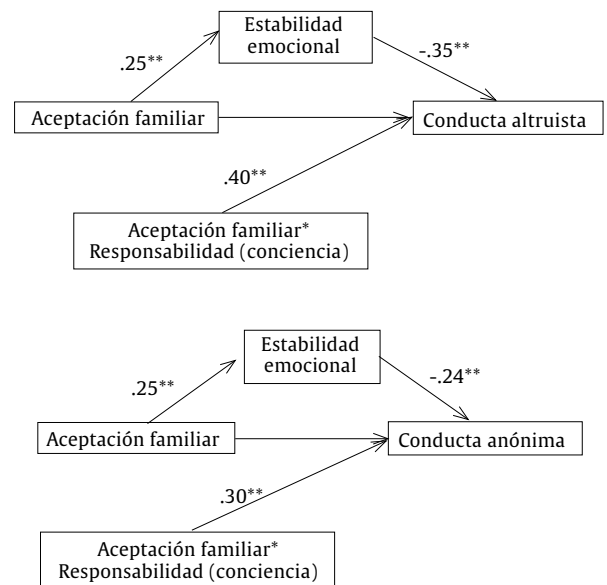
Estabilidad emocional

.25**

-.35**

Aceptación familiar

Conducta altruista

.40**

Aceptación familiar*
Responsabilidad (conciencia)

Estabilidad emocional

.25**

-.24**

Aceptación familiar

Conducta anónima

.30**

Aceptación familiar*
Responsabilidad (conciencia)